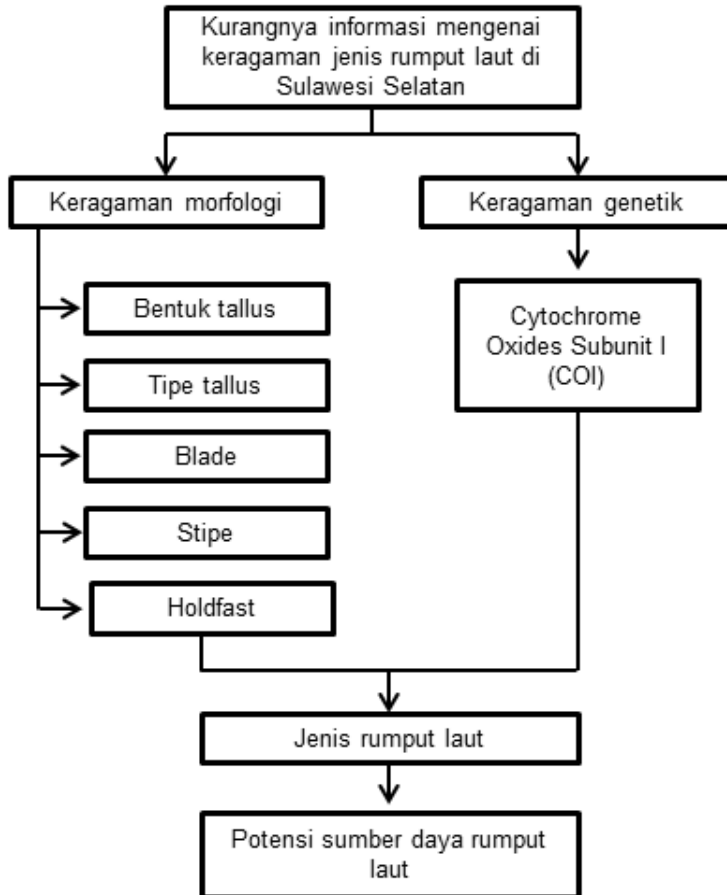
Kurangnya informasi mengenai keragaman jenis rumput laut di Sulawesi Selatan

Keragaman morfologi

Keragaman genetik

Bentuk tallus

Tipe tallus

Blade

Stipe

Holdfast

Cytochrome Oxides Subunit I (COI)

Jenis rumput laut

Potensi sumber daya rumput laut